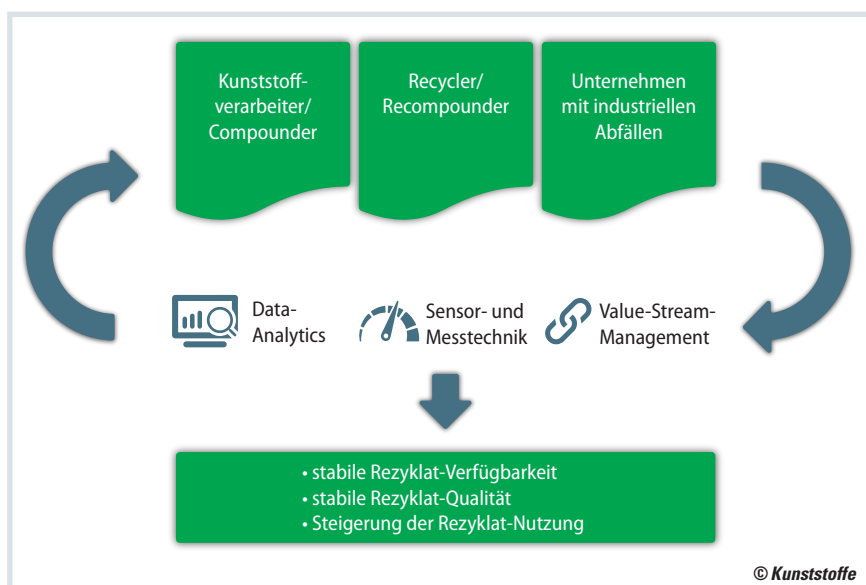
Kunststoffverarbeiter/ Compounder

Recycler/ Recompounder

Unternehmen mit industriellen Abfällen

Data-Analytics

Sensor- und Messtechnik

Value-Stream-Management

• stabile Rezyklat-Verfügbarkeit
• stabile Rezyklat-Qualität
• Steigerung der Rezyklat-Nutzung

© Kunststoffe